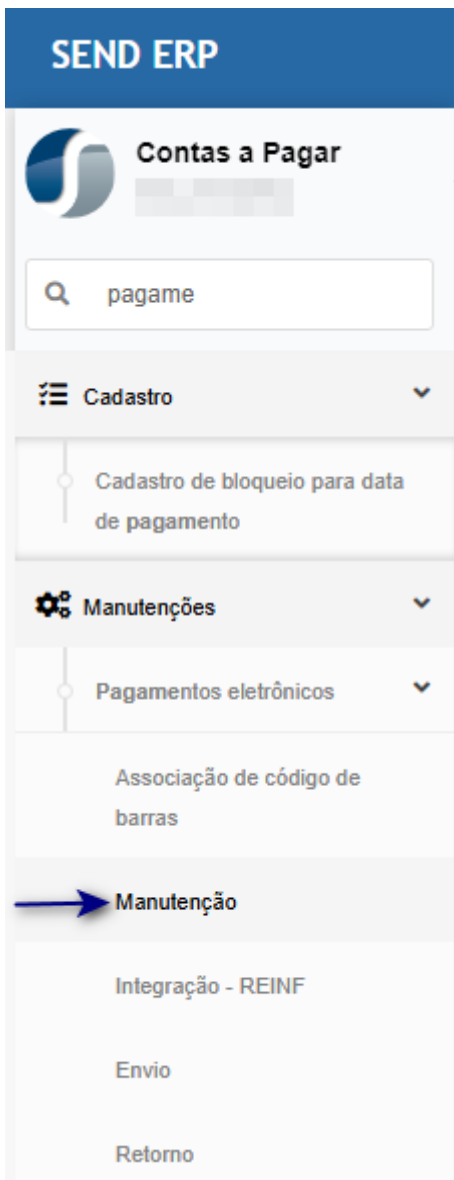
SEND ERP

Contas a Pagar

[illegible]

pagame

Cadastro

Cadastro de bloqueio para data de pagamento

Manutenções

Pagamentos eletrônicos

Associação de código de barras

Manutenção

Integração - REINF

Envio

Retorno